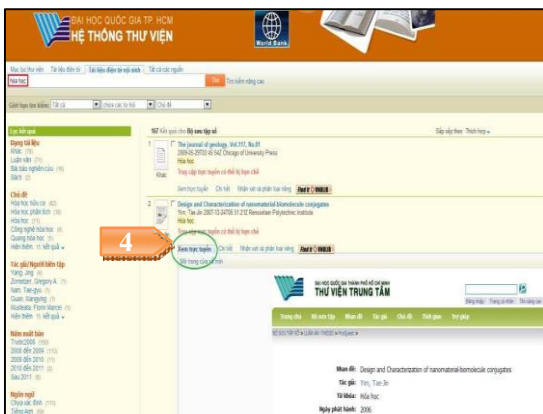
ĐẠI HỌC QUỐC GIA TP. HCM
HỆ THỐNG THƯ VIỆN

World Bank

Mục lục thư viện | Tài liệu điện tử | Tài liệu điện tử nội sinh | Tất cả các nguồn

Hóa học

Tìm | Tìm kiếm nâng cao

Giới hạn tìm kiếm: Tất cả | chọn các từ khóa | Chủ đề

Lọc kết quả

Dạng tài liệu
Khác (78)
Luận văn (11)
Bài báo nghiên cứu (16)
Sách (2)

Chủ đề
Hóa học hữu cơ (42)
Hóa học phân tích (18)
Hóa học (11)
Công nghệ hóa học (8)
Quang hóa học (8)
Hiển thêm 11 kết quả

Tác giả/Người biên tập
Yang, Jing (4)
Zomebert, Gregory A. (1)
Nam, Tae-gyu (1)
Guan, Xiangying (1)
Husbands, Fiona Marion (1)
Hiển thêm 11 kết quả

Năm xuất bản
Trước 2006 (150)
2006 đến 2009 (110)
2008 đến 2010 (25)
2010 đến 2011 (2)
Sau 2011 (6)

Ngôn ngữ
Chưa xác định (155)
Tiếng Anh (56)

157 Kết quả cho Bộ sưu tập số

Sắp xếp theo: Thích hợp

1 The journal of geology, Vol.117, No.01
2009-01-29T00:45:54Z Chicago of University Press
Hóa học
Truy cập trực tuyến có thể bị hạn chế
Khác
Xem trực tuyến | Chi tiết | Nhận xét và phản hồi riêng | Find it

2 Design and Characterization of nanomaterial-biomolecule conjugates
Yim, Tae Jin 2007-10-24T06:31:21Z Rensselaer Polytechnic Institute
Hóa học
Truy cập trực tuyến có thể bị hạn chế
4
Xem trực tuyến | Chi tiết | Nhận xét và phản hồi riêng | Find it
Mở trong cửa sổ mới

ĐẠI HỌC QUỐC GIA THÀNH PHỐ HỒ CHÍ MINH
THƯ VIỆN TRUNG TÂM

Trang chủ | Bộ sưu tập | Nhan đề | Tác giả | Chủ đề | Thời gian | Trợ giúp

Nhan đề: Design and Characterization of nanomaterial-biomolecule conjugates
Tác giả: Yim, Tae Jin
Từ khóa: Hóa học
Ngày phát hành: 2006